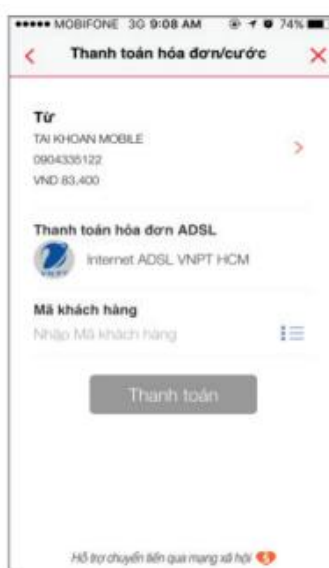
●●●●● MOBIFONE 3G 9:08 AM 74%

<

Thanh toán hóa đơn/cước

×

Từ

TAI KHOAN MOBILE

0904335122

VND 83,400

>

Thanh toán hóa đơn ADSL

VNPT

Internet ADSL VNPT HCM

Mã khách hàng

Nhập Mã khách hàng

Thanh toán

Hỗ trợ chuyển tiền qua mạng xã hội